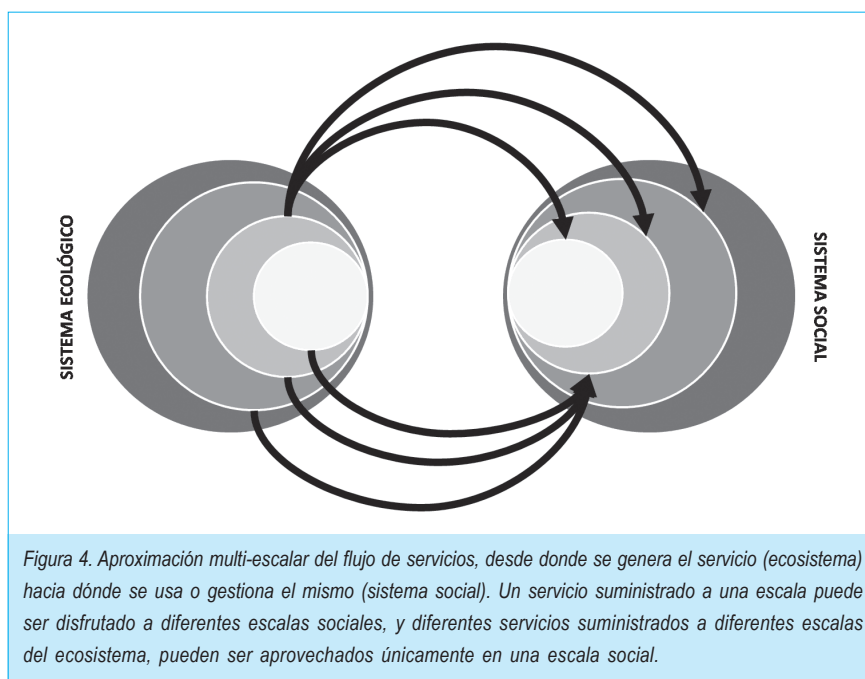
SISTEMA ECOLÓGICO

SISTEMA SOCIAL

Figura 4. Aproximación multi-escalar del flujo de servicios, desde donde se genera el servicio (ecosistema) hacia dónde se usa o gestiona el mismo (sistema social). Un servicio suministrado a una escala puede ser disfrutado a diferentes escalas sociales, y diferentes servicios suministrados a diferentes escalas del ecosistema, pueden ser aprovechados únicamente en una escala social.